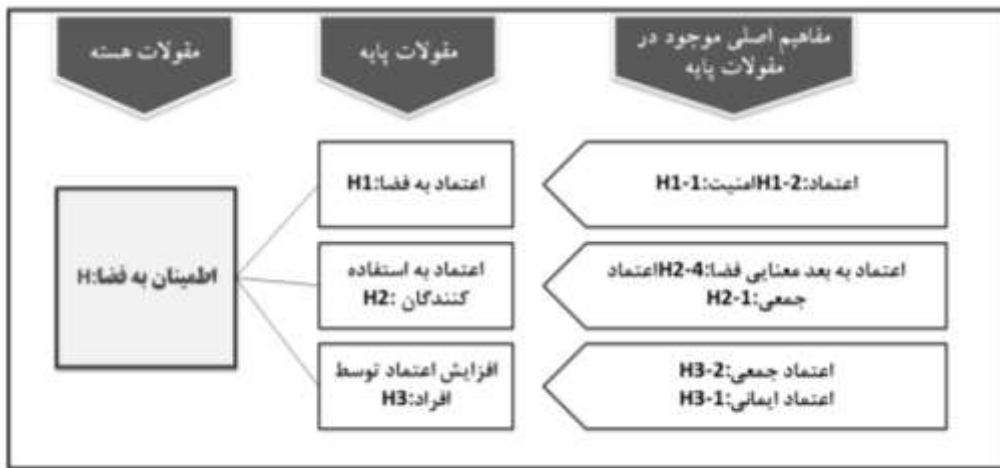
مفاهیم اصلی موجود در مقولات پایه

مقولات پایه

مقولات هسته

H1-1:امنیت H1-2:اعتماد

H1:اعتماد به فضا

H2-1:اعتماد جمعی H2-4:اعتماد به بعد معنایی فضا

H2: اعتماد به استفاده کنندگان

H:اطمینان به فضا

H3-2:اعتماد جمعی
H3-1:اعتماد ایمانی

H3:افزایش اعتماد توسط افراد